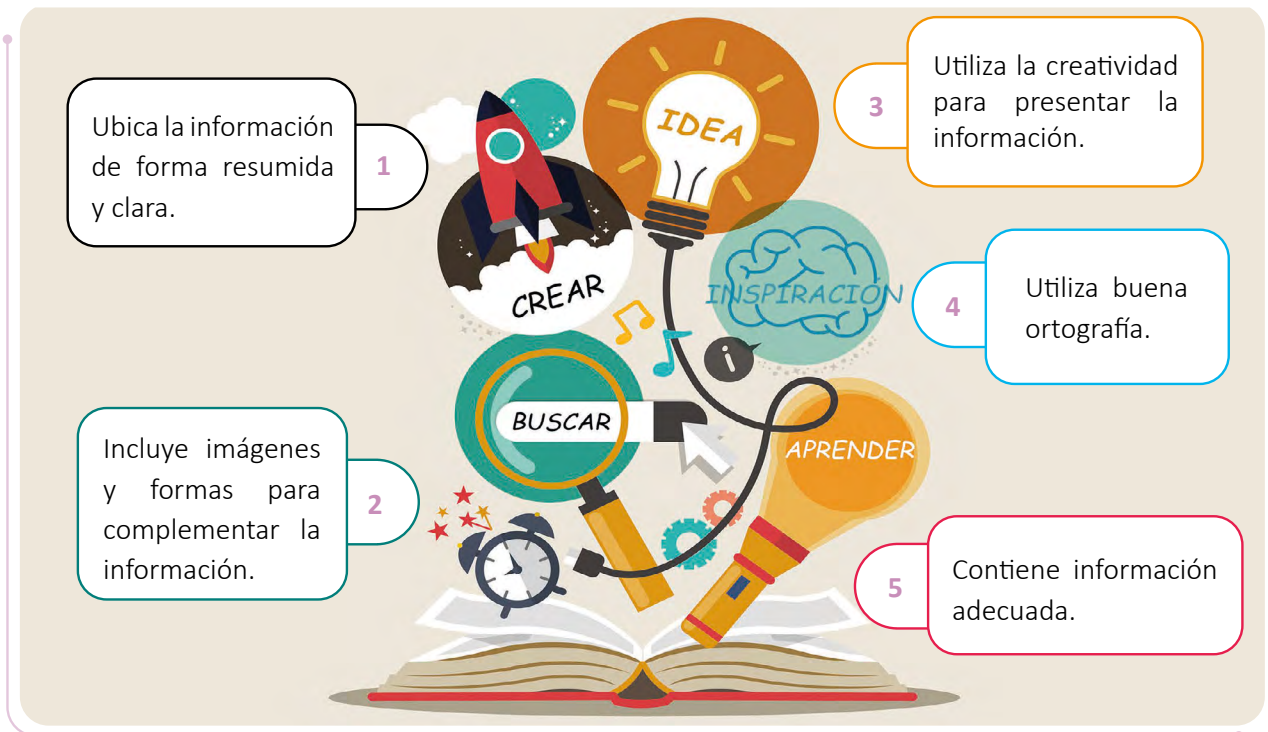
Ubica la información de forma resumida y clara.

1

IDEA

3

Utiliza la creatividad para presentar la información.

CREAR

INSPIRACIÓN

4

Utiliza buena ortografía.

BUSCAR

APRENDER

Incluye imágenes y formas para complementar la información.

2

5

Contiene información adecuada.